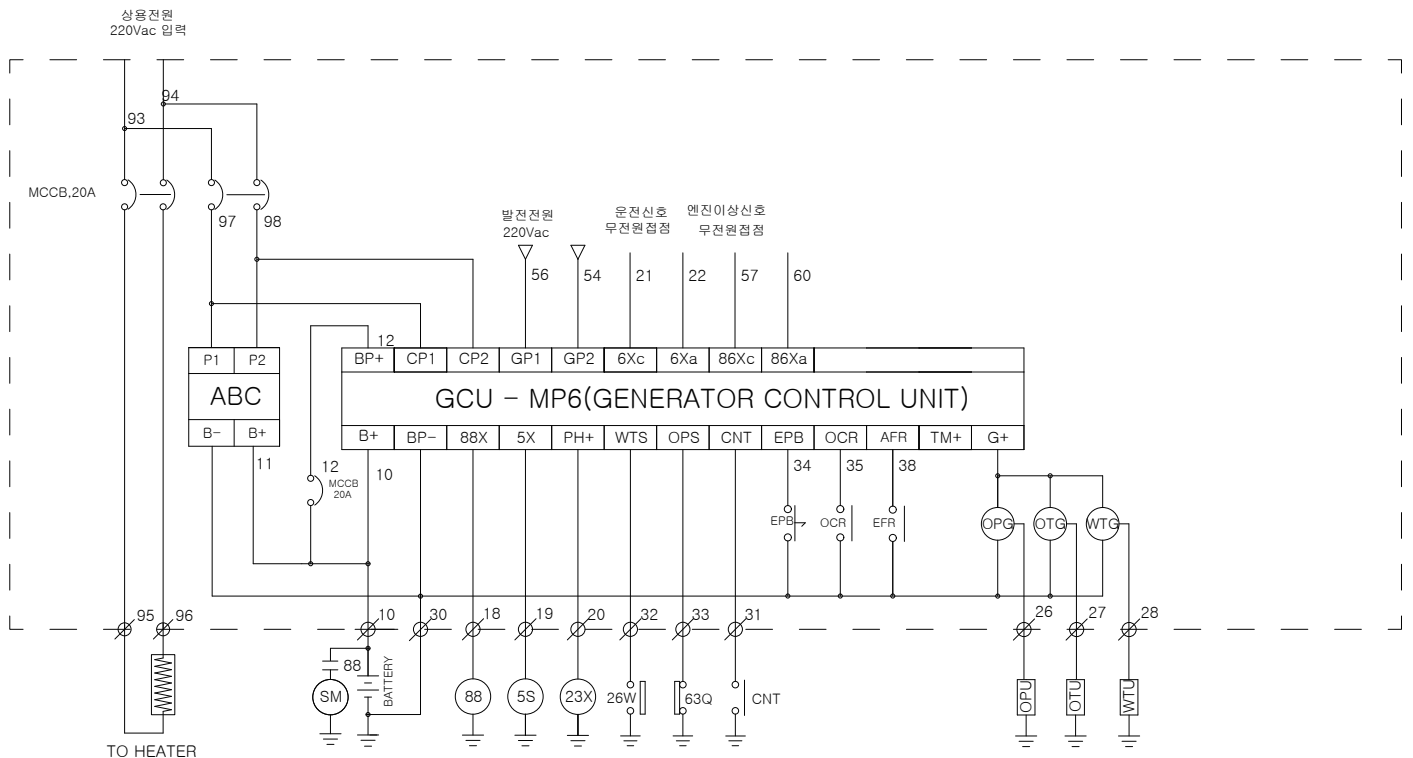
상용전원
220Vac 입력

94
93

MCCB,20A

97
98

발전전원
220Vac

운전신호
무전원접점

엔진이상신호
무전원접점

56
54
21
22
57
60

12

| P1 | P2 |
|---|---|
| ABC | |
| B- | B+ |

| BP+ | CP1 | CP2 | GP1 | GP2 | 6Xc | 6Xa | 86Xc | 86Xa | | | |
|---|---|---|---|---|---|---|---|---|---|---|---|
| GCU - MP6(GENERATOR CONTROL UNIT) | | | | | | | | | | | |
| B+ | BP- | 88X | 5X | PH+ | WTS | OPS | CNT | EPB | OCR | AFR | TM+ | G+ |

11
12
MCCB
20A
10

34
35
38

EPB
OCR
EFR

OPG
OTG
WTG

95
96
10
30
18
19
20
32
33
31
26
27
28

88
SM
BATTERY
88
5S
23X
26W
63Q
CNT
OPU
OTU
WTU

TO HEATER